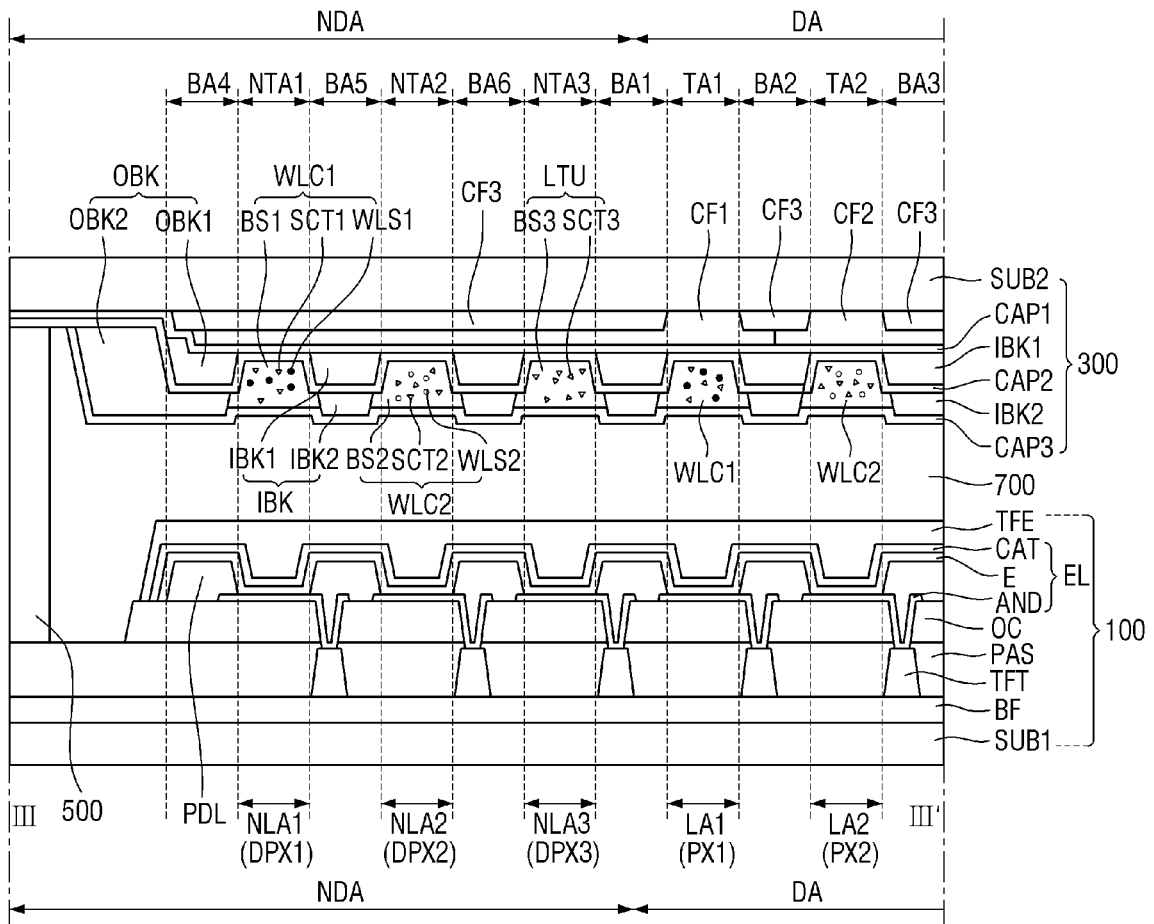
NDA
DA
BA4 NTA1 BA5 NTA2 BA6 NTA3 BA1 TA1 BA2 TA2 BA3
OBK
WLC1
LTU
OBK2 OBK1 BS1 SCT1 WLS1 CF3 BS3 SCT3 CF1 CF3 CF2 CF3
SUB2
CAP1
IBK1
CAP2
IBK2
CAP3
300
IBK1 IBK2 BS2 SCT2 WLS2
IBK
WLC2
WLC1
WLC2
700
TFE
CAT
E
AND
EL
OC
PAS
TFT
BF
SUB1
100
Ⅲ 500
PDL
NLA1 (DPX1)
NLA2 (DPX2)
NLA3 (DPX3)
LA1 (PX1)
LA2 (PX2)
Ⅲ'
NDA
DA